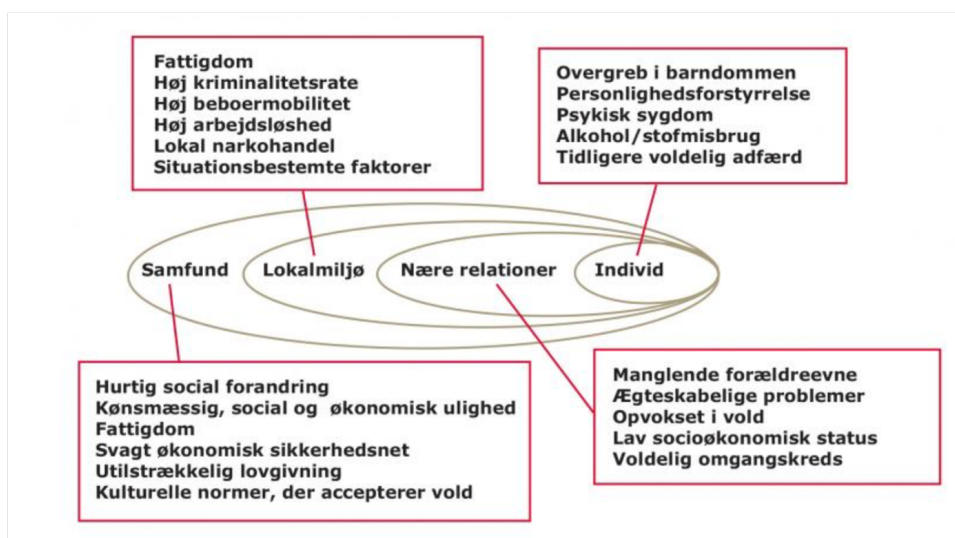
Fattigdom
Høj kriminalitetsrate
Høj beboermobilitet
Høj arbejdsløshed
Lokal narkohandel
Situationsbestemte faktorer

Overgreb i barndommen
Personlighedsforstyrrelse
Psykisk sygdom
Alkohol/stofmisbrug
Tidligere voldelig adfærd

Samfund
Lokalmiljø
Nære relationer
Individ

Hurtig social forandring
Kønsmæssig, social og økonomisk ulighed
Fattigdom
Svagt økonomisk sikkerhedsnet
Utilstrækkelig lovgivning
Kulturelle normer, der accepterer vold

Manglende forældreevne
Ægteskabelige problemer
Opvokset i vold
Lav socioøkonomisk status
Voldelig omgangskreds